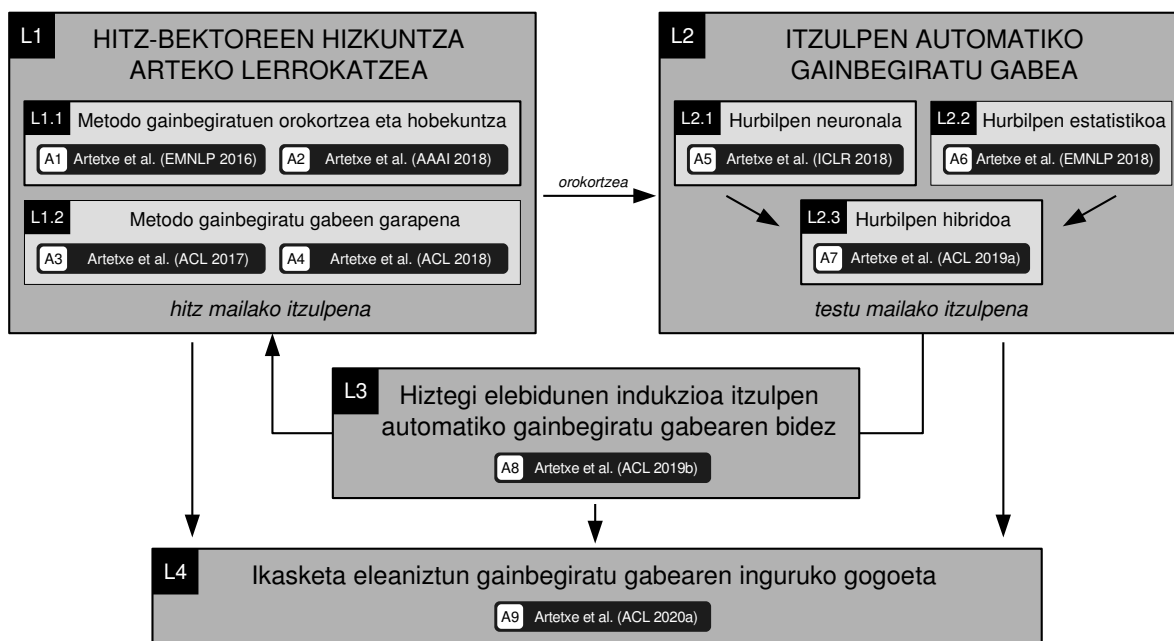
L1 HITZ-BEKTOREEN HIZKUNTZA ARTEKO LERROKATZEA

L1.1 Metodo gainbegiratuen orokortzea eta hobekuntza

A1 Artetxe et al. (EMNLP 2016)

A2 Artetxe et al. (AAAI 2018)

L1.2 Metodo gainbegiratu gabeen garapena

A3 Artetxe et al. (ACL 2017)

A4 Artetxe et al. (ACL 2018)

hitz mailako itzulpena

orokortzea

L2 ITZULPEN AUTOMATIKO GAINBEGIRATU GABEA

L2.1 Hurbilpen neuronala

A5 Artetxe et al. (ICLR 2018)

L2.2 Hurbilpen estatistikoa

A6 Artetxe et al. (EMNLP 2018)

L2.3 Hurbilpen hibridoa

A7 Artetxe et al. (ACL 2019a)

testu mailako itzulpena

L3 Hiztegi elebidunen indukzioa itzulpen automatiko gainbegiratu gabearen bidez

A8 Artetxe et al. (ACL 2019b)

L4 Ikasketa eleaniztun gainbegiratu gabearen inguruko gogoeta

A9 Artetxe et al. (ACL 2020a)